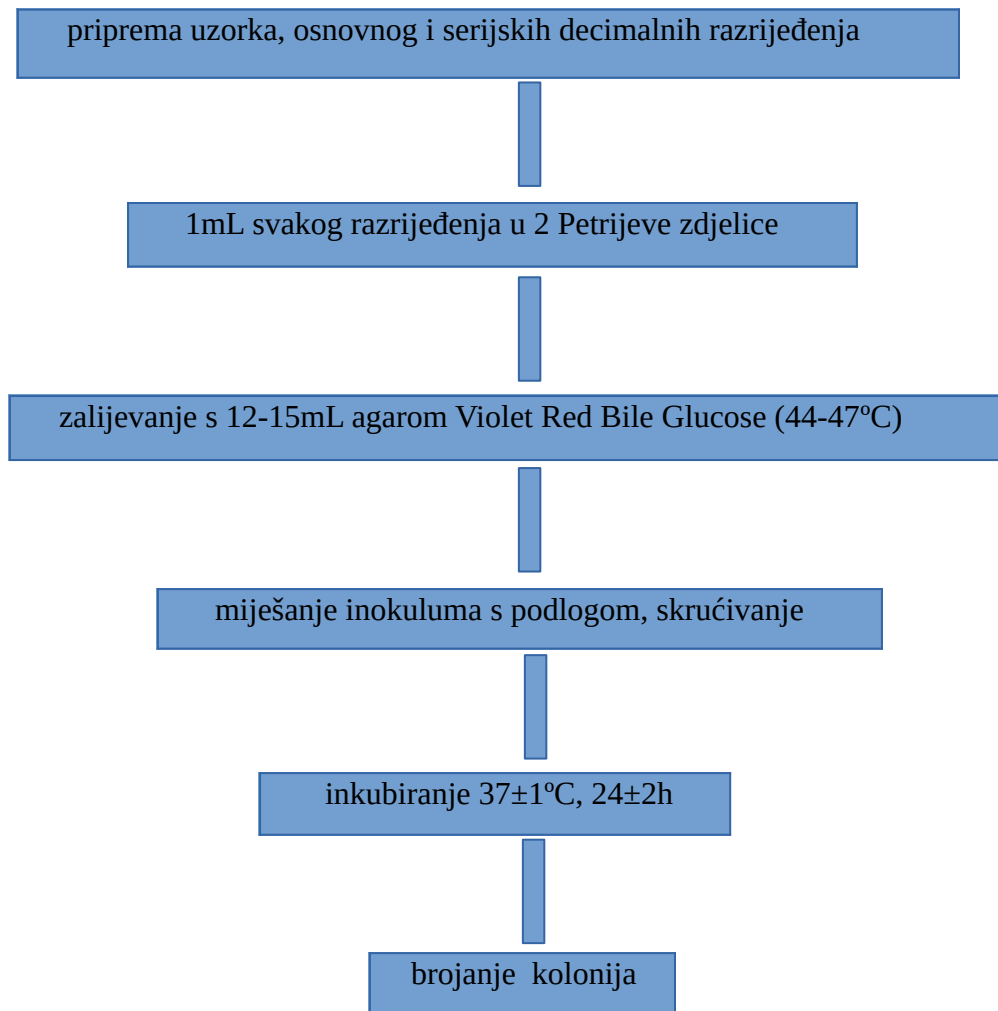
priprema uzorka, osnovnog i serijskih decimalnih razrijeđenja

1mL svakog razrijeđenja u 2 Petrijeve zdjelice

zalijevanje s 12-15mL agarom Violet Red Bile Glucose (44-47ºC)

miješanje inokuluma s podlogom, skrućivanje

inkubiranje 37±1ºC, 24±2h

brojanje kolonija